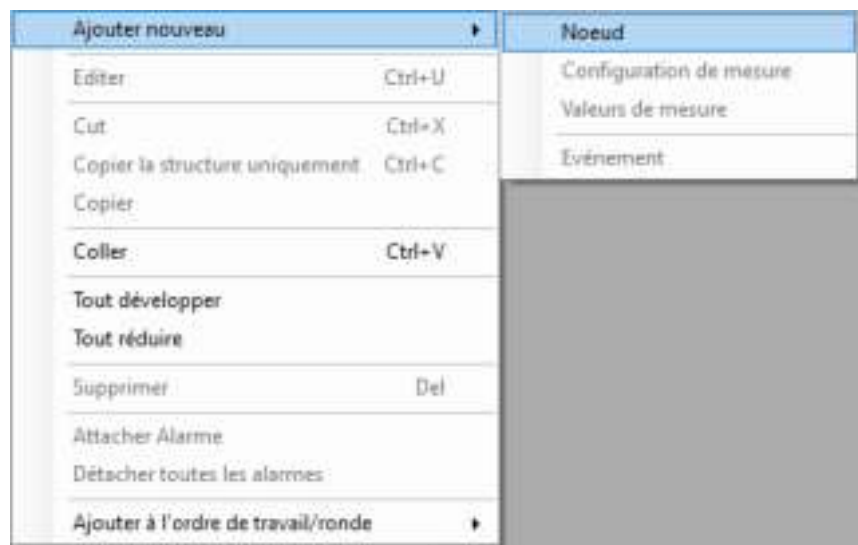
Ajouter nouveau
Editer Ctrl+U
Cut Ctrl+X
Copier la structure uniquement Ctrl+C
Copier
Coller Ctrl+V
Tout développer
Tout réduire
Supprimer Del
Attacher Alarme
Détacher toutes les alarmes
Ajouter à l'ordre de travail/ronde

Noeud
Configuration de mesure
Valeurs de mesure
Evénement